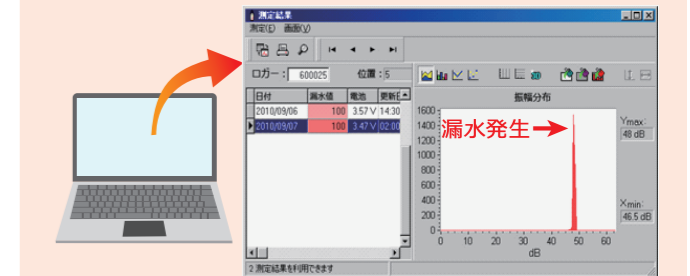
測定結果

測定(E) 画面(V)

ロガー： 600025 位置：5

| 日付 | 漏水値 | 電池 | 更新E |
|---|---|---|---|
| 2010/09/06 | 100 | 3.57 V | 14:30 |
| 2010/09/07 | 100 | 3.47 V | 02:00 |

振幅分布

漏水発生

1600
1400
1200
1000
800
600
400
200
0

0 10 20 30 40 50 60
dB

Ymax:
48 dB

Xmin:
46.5 dB

2 測定結果を利用できます